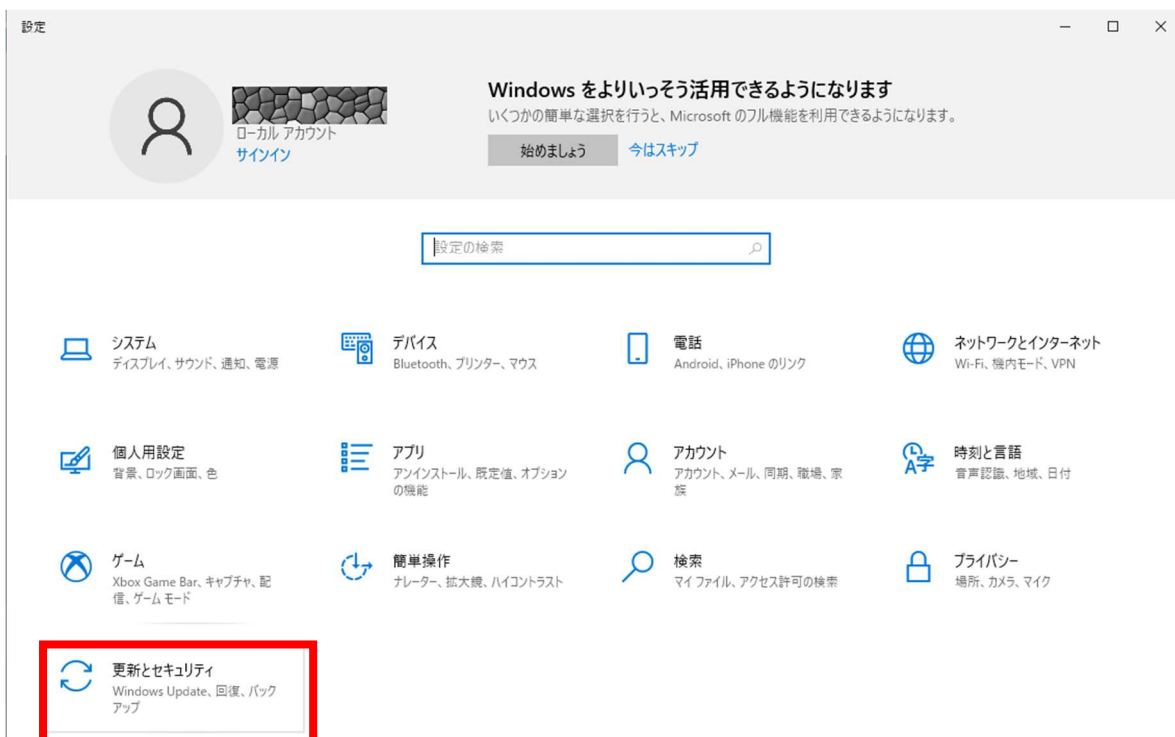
設定

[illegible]
ローカル アカウント
サインイン

Windows をよりいっそう活用できるようになります
いくつかの簡単な選択を行うと、Microsoft のフル機能を利用できるようになります。
始めましょう
今はスキップ

設定の検索

システム
ディスプレイ、サウンド、通知、電源

デバイス
Bluetooth、プリンター、マウス

電話
Android、iPhone のリンク

ネットワークとインターネット
Wi-Fi、機内モード、VPN

個人用設定
背景、ロック画面、色

アプリ
アンインストール、既定値、オプションの機能

アカウント
アカウント、メール、同期、職場、家族

時刻と言語
音声認識、地域、日付

ゲーム
Xbox Game Bar、キャプチャ、配信、ゲーム モード

簡単操作
ナレーター、拡大鏡、ハイコントラスト

検索
マイ ファイル、アクセス許可の検索

プライバシー
場所、カメラ、マイク

更新とセキュリティ
Windows Update、回復、バックアップ